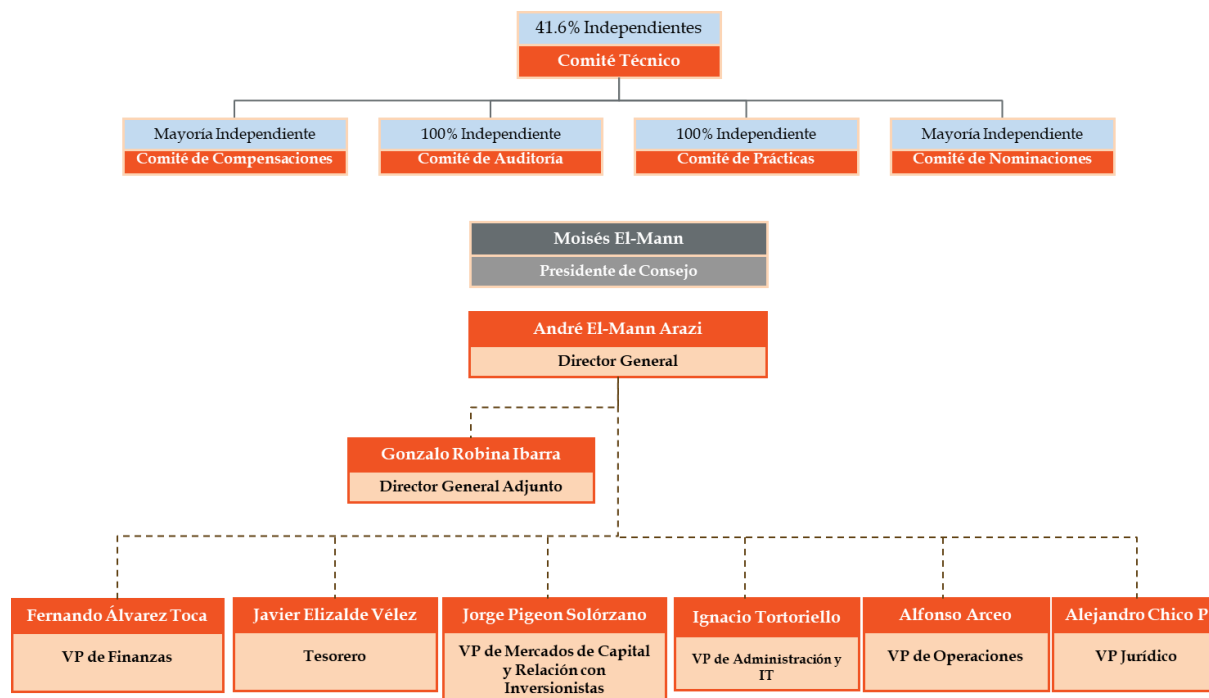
41.6% Independientes
Comité Técnico

Mayoría Independiente
Comité de Compensaciones

100% Independiente
Comité de Auditoría

100% Independiente
Comité de Prácticas

Mayoría Independiente
Comité de Nominaciones

Moisés El-Mann
Presidente de Consejo

André El-Mann Arazi
Director General

Gonzalo Robina Ibarra
Director General Adjunto

Fernando Álvarez Toca
VP de Finanzas

Javier Elizalde Vélez
Tesorero

Jorge Pigeon Solórzano
VP de Mercados de Capital y Relación con Inversionistas

Ignacio Tortoriello
VP de Administración y IT

Alfonso Arceo
VP de Operaciones

Alejandro Chico P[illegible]
VP Jurídico